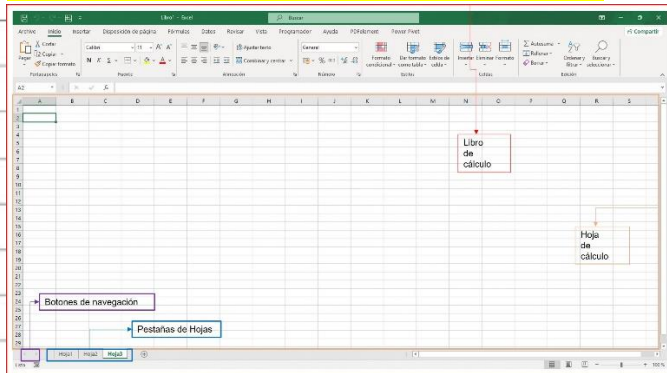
Libro1 - Excel

Buscar

Archivo Inicio Insertar Disposición de página Fórmulas Datos Revisar Vista Programador Ayuda PDFelement Power Pivot

Compartir

Pegar Cortar Copiar Copiar formato

Portapapeles

Calibri 11 A A

N K S

Fuente

Ajustar texto

Combinar y centrar

Alineación

General

Número

Formato condicional Dar formato como tabla Estilos de celda

Estilos

Insertar Eliminar Formato

Celdas

Autosuma Rellenar Borrar

Ordenar y filtrar Buscar y seleccionar

Edición

A2

A B C D E F G H I J K L M N O P Q R S

1 2 3 4 5 6 7 8 9 10 11 12 13 14 15 16 17 18 19 20 21 22 23 24 25 26 27 28 29

Libro de cálculo

Hoja de cálculo

Botones de navegación

Pestañas de Hojas

Hoja1 Hoja2 Hoja3

Listo